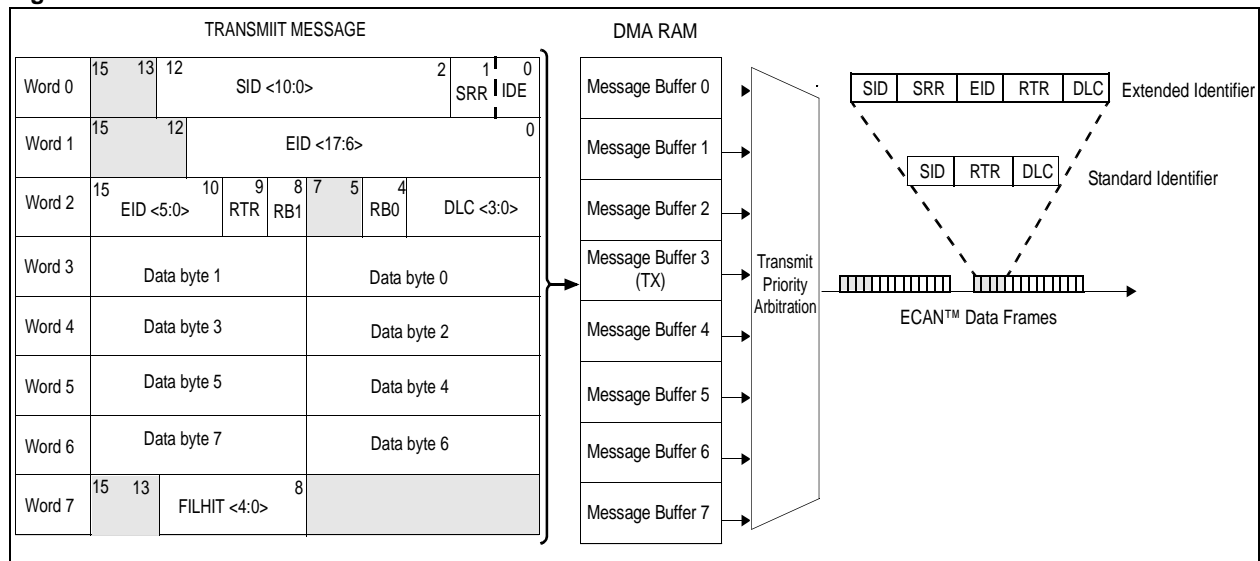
TRANSMIIT MESSAGE

DMA RAM

| Word 0 | 15 13 | 12 SID <10:0> 2 | 1 SRR | 0 IDE |
|---|---|---|---|---|
| Word 1 | 15 12 | EID <17:6> 0 | | |
| Word 2 | 15 EID <5:0> 10 | 9 RTR | 8 RB1 | 7 5 | 4 RB0 | DLC <3:0> |
| Word 3 | Data byte 1 | Data byte 0 |
| Word 4 | Data byte 3 | Data byte 2 |
| Word 5 | Data byte 5 | Data byte 4 |
| Word 6 | Data byte 7 | Data byte 6 |
| Word 7 | 15 13 | FILHIT <4:0> 8 | |

Message Buffer 0
Message Buffer 1
Message Buffer 2
Message Buffer 3 (TX)
Message Buffer 4
Message Buffer 5
Message Buffer 6
Message Buffer 7

Transmit Priority Arbitration

| SID | SRR | EID | RTR | DLC |
|---|---|---|---|---|

Extended Identifier

| SID | RTR | DLC |
|---|---|---|

Standard Identifier

ECAN™ Data Frames